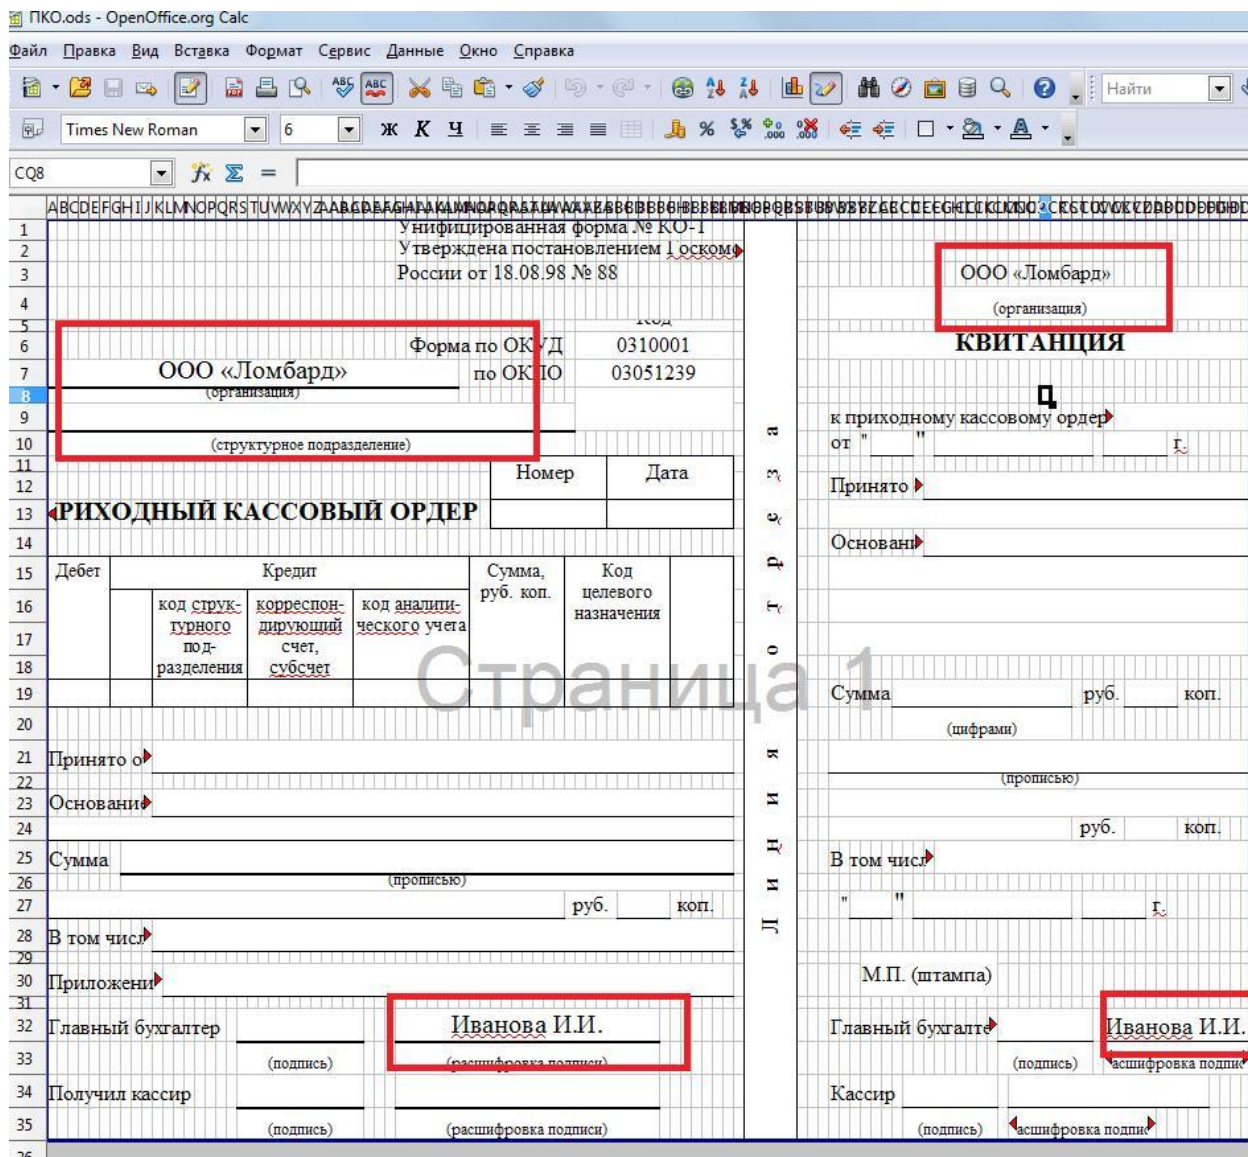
ПКО.ods - OpenOffice.org Calc
Файл Правка Вид Вставка Формат Сервис Данные Окно Справка
Найти
Times New Roman 6
CQ8

1 Унифицированная форма № КО-1
2 Утверждена постановлением Госкомо
3 России от 18.08.98 № 88
Код
6 Форма по ОКУД 0310001
7 ООО «Ломбард» по ОКПО 03051239
(организация)
10 (структурное подразделение)
Номер Дата
13 РИХОДНЫЙ КАССОВЫЙ ОРДЕР

| Дебет | Кредит | | | Сумма, руб. коп. | Код целевого назначения |
|---|---|---|---|---|---|
| | код структурного подразделения | корреспондирующий счет, субсчет | код аналитического учета | | |

Страница 1

21 Принято о
23 Основани
25 Сумма
(прописью)
27 руб. коп.
28 В том числ
30 Приложени
32 Главный бухгалтер Иванова И.И.
(подпись) (расшифровка подписи)
34 Получил кассир
(подпись) (расшифровка подписи)

Линия отреза

ООО «Ломбард»
(организация)
КВИТАНЦИЯ
к приходному кассовому ордер
от " " г.
Принято
Основани
Сумма руб. коп.
(цифрами)
(прописью)
руб. коп.
В том числ
" " г.
М.П. (штампа)
Главный бухгалте Иванова И.И.
(подпись) асшифровка подпис
Кассир
(подпись) асшифровка подпис